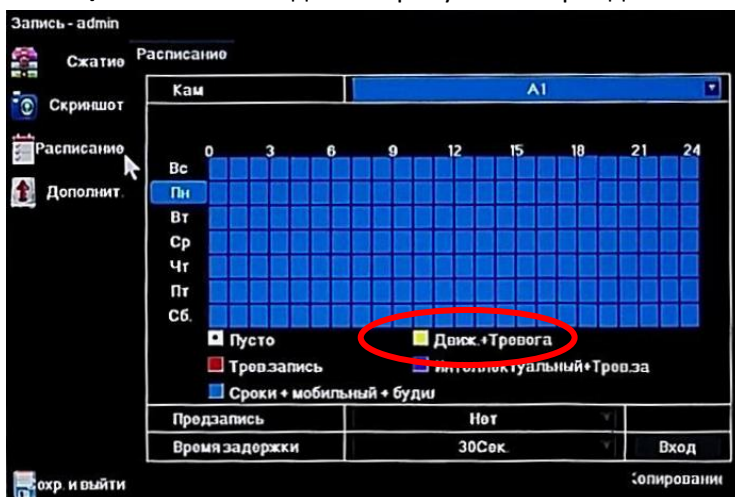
Запись - admin

Сжатие

Скриншот

Расписание

Дополнит.

Расписание

| Кам | A1 |
|---|---|

0 3 6 9 12 15 18 21 24

Вс
Пн
Вт
Ср
Чт
Пт
Сб.

Пусто

Движ.+Тревога

Трев.запись

Интеллектуальный+Трев.за

Сроки + мобильный + будн

| Предзапись | Нет | |
|---|---|---|
| Время задержки | 30Сек. | Вход |

охр. и выйти

Копирование